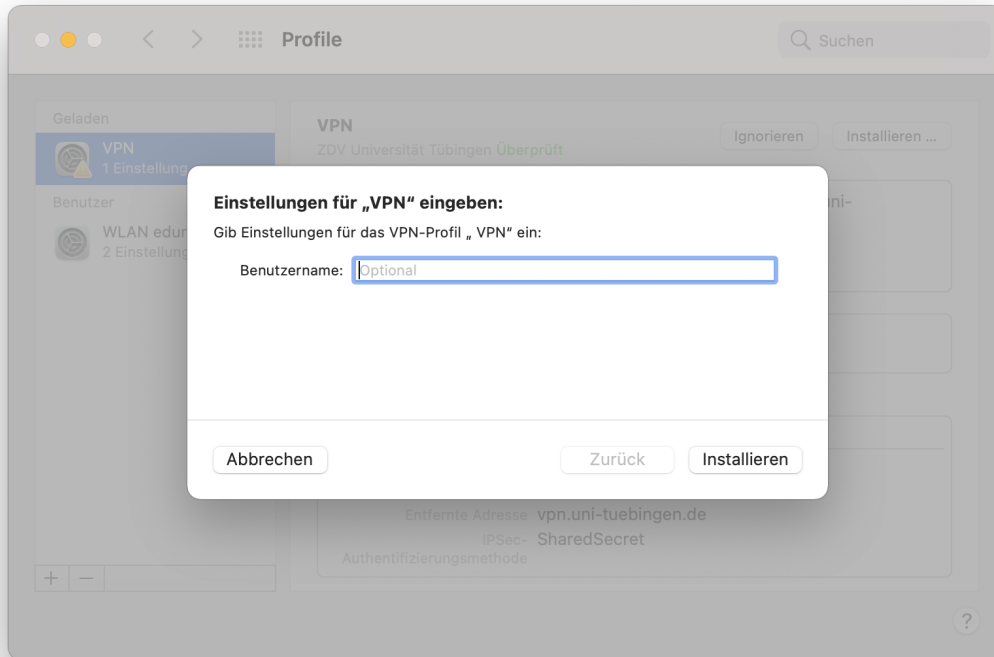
Profile

Suchen

Geladen

VPN
1 Einstellung

Benutzer

WLAN edu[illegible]
2 Einstellung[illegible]

VPN
ZDV Universität Tübingen Überprüft

Ignorieren

Installieren ...

uni-

Einstellungen für „VPN“ eingeben:

Gib Einstellungen für das VPN-Profil „ VPN“ ein:

Benutzername: Optional

Abbrechen

Zurück

Installieren

Entfernte Adresse vpn.uni-tuebingen.de

IPSec-Authentifizierungsmethode SharedSecret

+ —

?